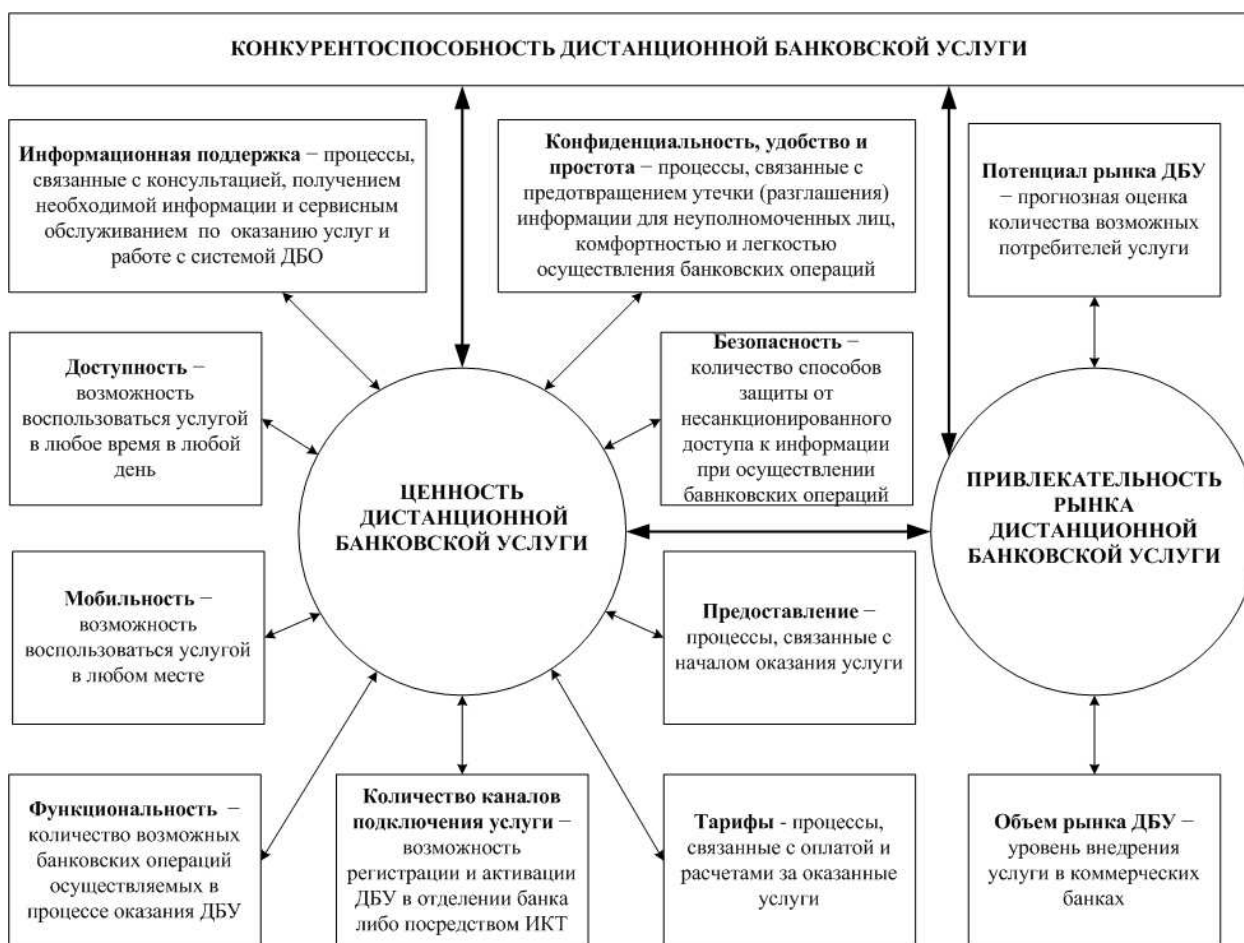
КОНКУРЕНТОСПОСОБНОСТЬ ДИСТАНЦИОННОЙ БАНКОВСКОЙ УСЛУГИ

**Информационная поддержка** – процессы, связанные с консультацией, получением необходимой информации и сервисным обслуживанием по оказанию услуг и работе с системой ДБО

**Конфиденциальность, удобство и простота** – процессы, связанные с предотвращением утечки (разглашения) информации для неуполномоченных лиц, комфортностью и легкостью осуществления банковских операций

**Потенциал рынка ДБУ** – прогнозная оценка количества возможных потребителей услуги

**Доступность** – возможность воспользоваться услугой в любое время в любой день

**Безопасность** – количество способов защиты от несанкционированного доступа к информации при осуществлении бавнковских операций

ЦЕННОСТЬ ДИСТАНЦИОННОЙ БАНКОВСКОЙ УСЛУГИ

ПРИВЛЕКАТЕЛЬНОСТЬ РЫНКА ДИСТАНЦИОННОЙ БАНКОВСКОЙ УСЛУГИ

**Мобильность** – возможность воспользоваться услугой в любом месте

**Предоставление** – процессы, связанные с началом оказания услуги

**Функциональность** – количество возможных банковских операций осуществляемых в процессе оказания ДБУ

**Количество каналов подключения услуги** – возможность регистрации и активации ДБУ в отделении банка либо посредством ИКТ

**Тарифы** - процессы, связанные с оплатой и расчетами за оказанные услуги

**Объем рынка ДБУ** – уровень внедрения услуги в коммерческих банках